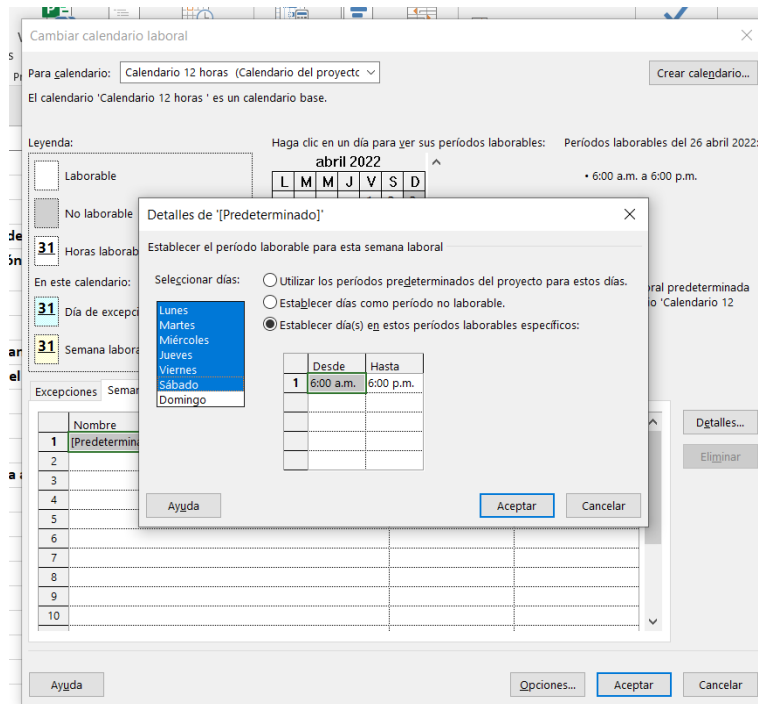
Cambiar calendario laboral

Para calendario: Calendario 12 horas (Calendario del proyecto

Crear calendario...

El calendario 'Calendario 12 horas ' es un calendario base.

Leyenda:

Laborable

No laborable

31 Horas laborab

En este calendario:

31 Día de excepci

31 Semana labora

Haga clic en un día para ver sus períodos laborables:

abril 2022

| L | M | M | J | V | S | D |
|---|---|---|---|---|---|---|

Períodos laborables del 26 abril 2022:

• 6:00 a.m. a 6:00 p.m.

oral predeterminada
o 'Calendario 12

Excepciones Seman

| | Nombre |
|---|---|
| 1 | [Predetermina |
| 2 | |
| 3 | |
| 4 | |
| 5 | |
| 6 | |
| 7 | |
| 8 | |
| 9 | |
| 10 | |

Detalles...

Eliminar

Detalles de '[Predeterminado]'

Establecer el período laborable para esta semana laboral

Seleccionar días:

Lunes
Martes
Miércoles
Jueves
Viernes
Sábado
Domingo

Utilizar los períodos predeterminados del proyecto para estos días.

Establecer días como período no laborable.

Establecer día(s) en estos períodos laborables específicos:

| | Desde | Hasta |
|---|---|---|
| 1 | 6:00 a.m. | 6:00 p.m. |
| | | |
| | | |
| | | |
| | | |

Ayuda

Aceptar

Cancelar

Ayuda

Opciones...

Aceptar

Cancelar